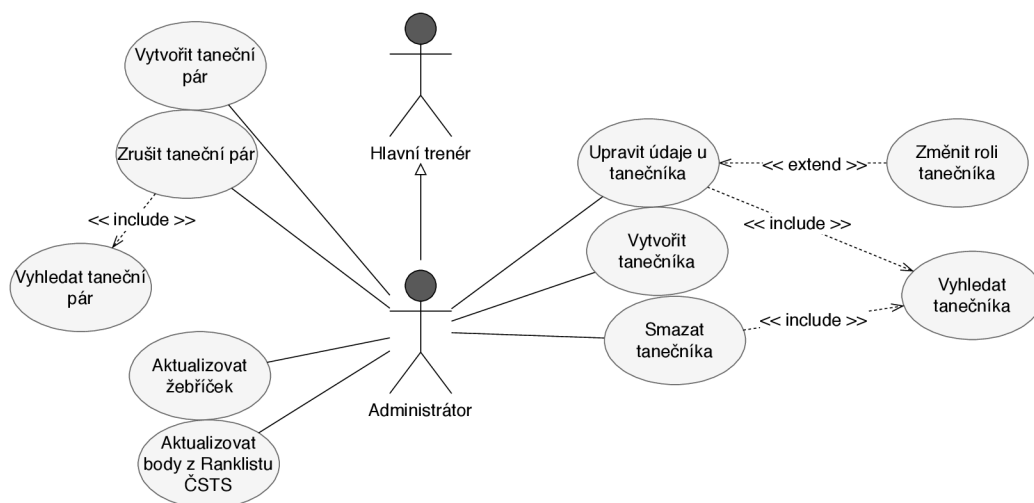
Vytvořit taneční pár

Zrušit taneční pár

<< include >>

Vyhledat taneční pár

Hlavní trenér

Upravit údaje u tanečníka

<< extend >>

Změnit roli tanečníka

<< include >>

Vytvořit tanečníka

Vyhledat tanečníka

Smazat tanečníka

<< include >>

Aktualizovat žebříček

Aktualizovat body z Ranklistu ČSTS

Administrátor